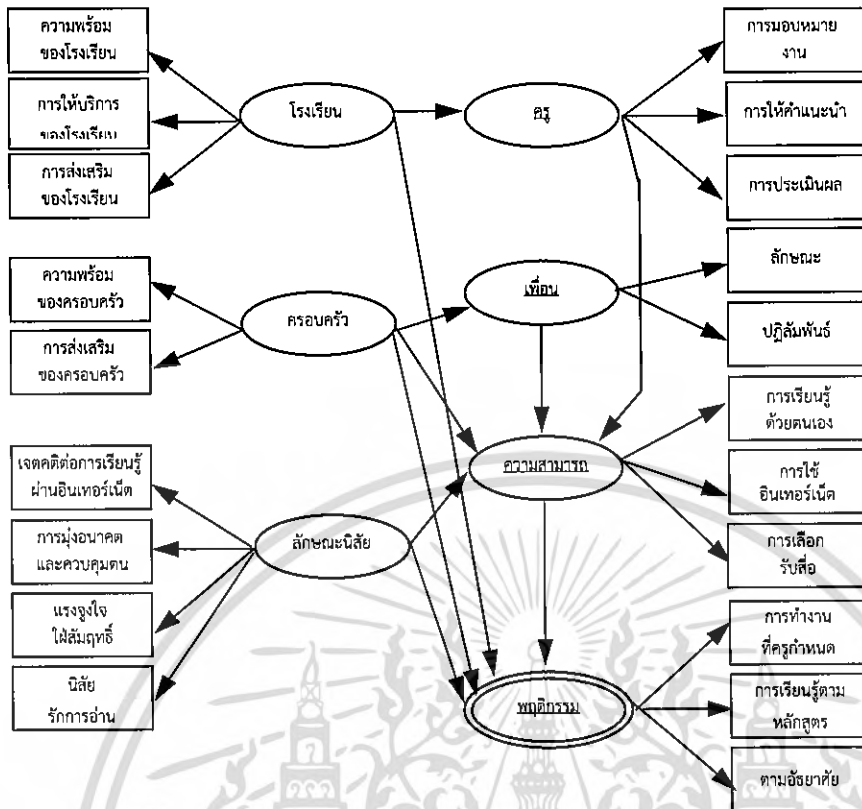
ความพร้อม ของโรงเรียน

การให้บริการ ของโรงเรียน

การส่งเสริม ของโรงเรียน

โรงเรียน

ครู

การมอบหมาย งาน

การให้คำแนะนำ

การประเมินผล

ความพร้อม ของครอบครัว

การส่งเสริม ของครอบครัว

ครอบครัว

เพื่อน

ลักษณะ

ปฏิสัมพันธ์

การเรียนรู้ ด้วยตนเอง

เจตคติต่อการเรียนรู้ ผ่านอินเทอร์เน็ต

การมุ่งอนาคต และควบคุมตน

แรงจูงใจ ใฝ่สัมฤทธิ์

นิสัย รักการอ่าน

ลักษณะนิสัย

ความสามารถ

การใช้ อินเทอร์เน็ต

การเลือก รับสื่อ

พฤติกรรม

การทำงาน ที่ครูกำหนด

การเรียนรู้ตาม หลักสูตร

ตามอัธยาศัย